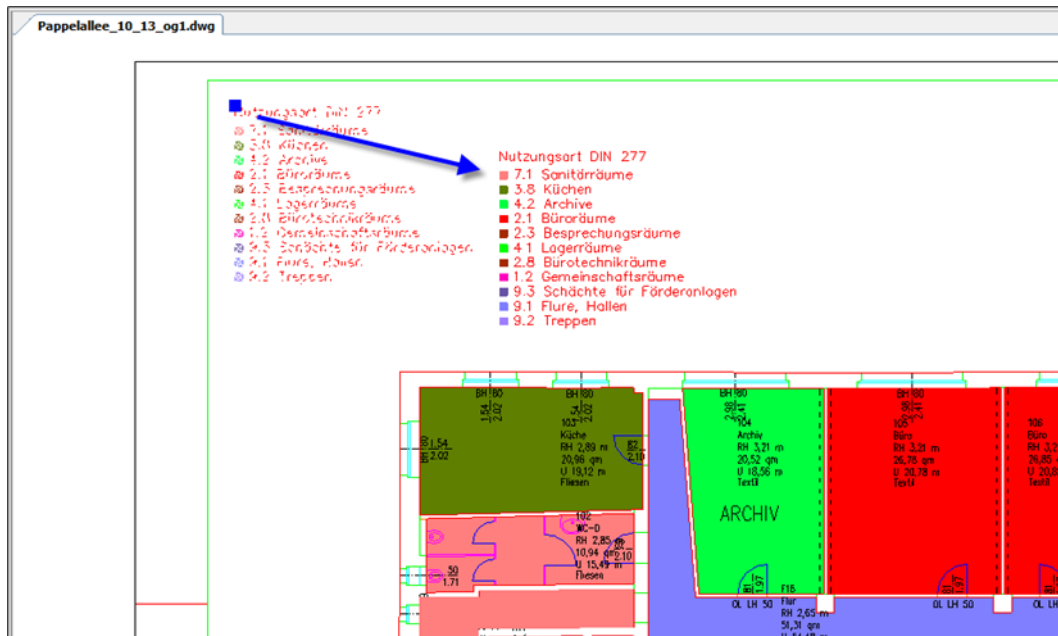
Pappelallee_10_13_og1.dwg

Nutzungsart DIN 277
7.1 Sanitärräume
3.8 Küchen
4.2 Archive
2.1 Büroräume
2.3 Besprechungsräume
4.1 Lagerräume
2.8 Bürotechnikräume
1.2 Gemeinschaftsräume
9.3 Schächte für Förderanlagen
9.1 Flure, Hallen
9.2 Treppen

Nutzungsart DIN 277
7.1 Sanitärräume
3.8 Küchen
4.2 Archive
2.1 Büroräume
2.3 Besprechungsräume
4.1 Lagerräume
2.8 Bürotechnikräume
1.2 Gemeinschaftsräume
9.3 Schächte für Förderanlagen
9.1 Flure, Hallen
9.2 Treppen

BH 180
BH 180
BH 180
BH 180
1,54
2,02
1,54
2,02
1,54
2,02
103
Küche
RH 2,89 m
20,86 qm
U 19,12 m
Fliesen
104
Archiv
RH 3,21 m
20,52 qm
U 18,56 m
Textil
105
Büro
RH 3,21 m
26,78 qm
U 20,78 m
Textil
106
Büro
RH 3,2
26,78
U 20,8
Textil
ARCHIV
102
WC-D
RH 2,85
10,94 qm
U 15,49 m
Fliesen
50
1,71
F16
Flur
RH 2,65 m
51,31 qm
OL LH 50
OL LH 50